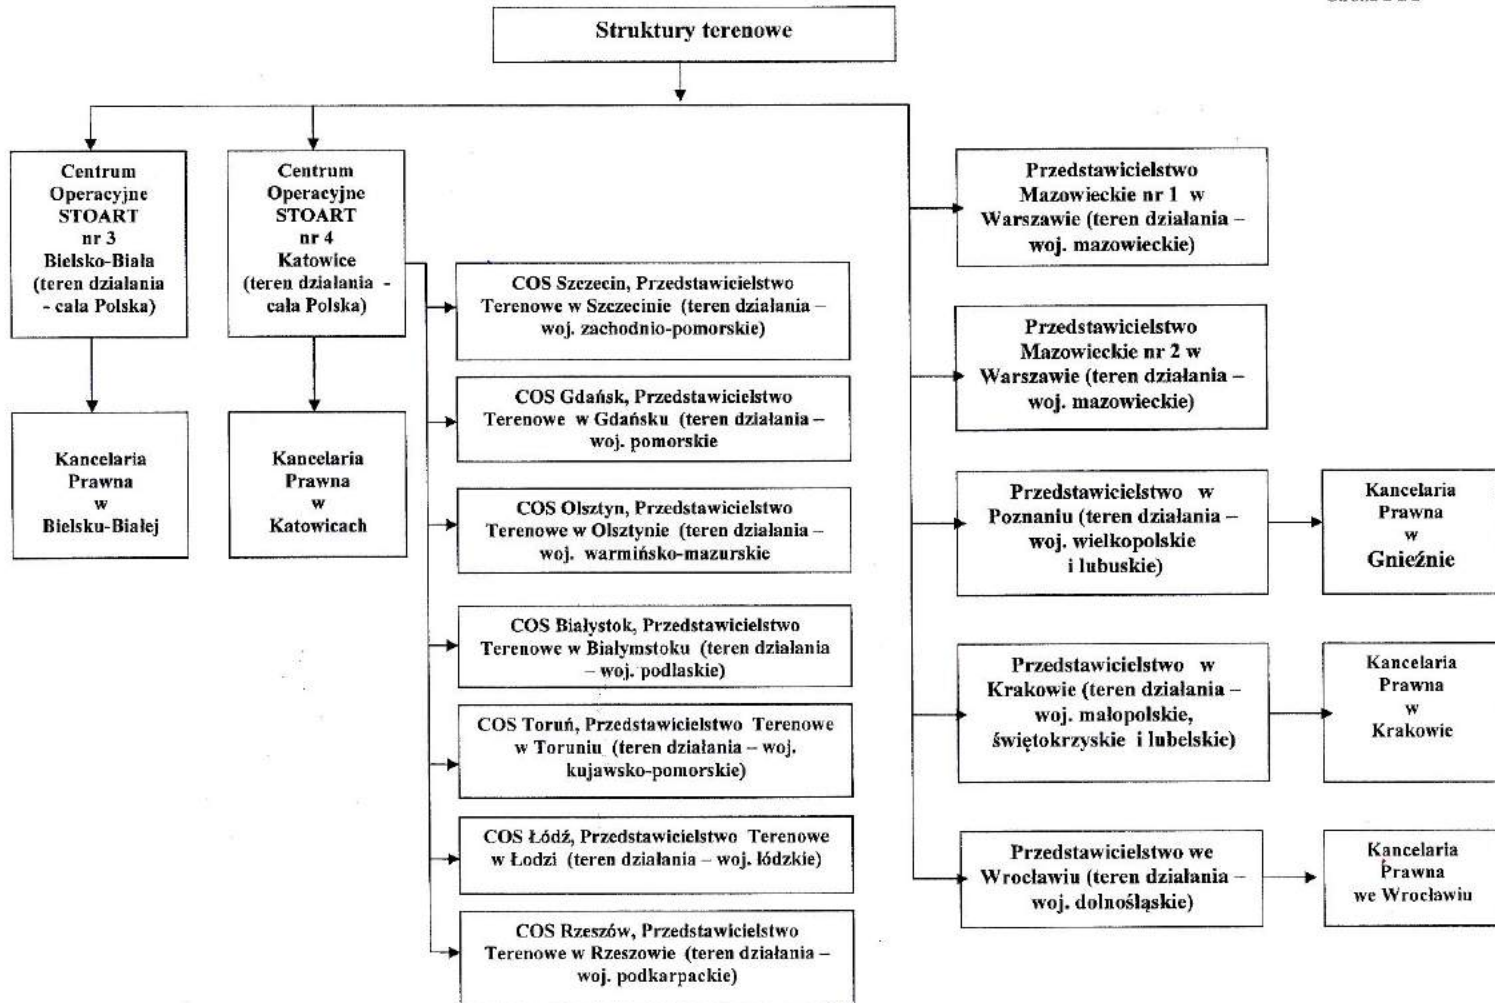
Struktury terenowe

Centrum Operacyjne STOART nr 3 Bielsko-Biała (teren działania - cała Polska)

Kancelaria Prawna w Bielsku-Białej

Centrum Operacyjne STOART nr 4 Katowice (teren działania - cała Polska)

Kancelaria Prawna w Katowicach

COS Szczecin, Przedstawicielstwo Terenowe w Szczecinie (teren działania – woj. zachodnio-pomorskie)

COS Gdańsk, Przedstawicielstwo Terenowe w Gdańsku (teren działania – woj. pomorskie

COS Olsztyn, Przedstawicielstwo Terenowe w Olsztynie (teren działania – woj. warmińsko-mazurskie

COS Białystok, Przedstawicielstwo Terenowe w Białymstoku (teren działania – woj. podlaskie)

COS Toruń, Przedstawicielstwo Terenowe w Toruniu (teren działania – woj. kujawsko-pomorskie)

COS Łódź, Przedstawicielstwo Terenowe w Łodzi (teren działania – woj. łódzkie)

COS Rzeszów, Przedstawicielstwo Terenowe w Rzeszowie (teren działania – woj. podkarpackie)

Przedstawicielstwo Mazowieckie nr 1 w Warszawie (teren działania – woj. mazowieckie)

Przedstawicielstwo Mazowieckie nr 2 w Warszawie (teren działania – woj. mazowieckie)

Przedstawicielstwo w Poznaniu (teren działania – woj. wielkopolskie i lubuskie)

Kancelaria Prawna w Gnieźnie

Przedstawicielstwo w Krakowie (teren działania – woj. małopolskie, świętokrzyskie i lubelskie)

Kancelaria Prawna w Krakowie

Przedstawicielstwo we Wrocławiu (teren działania – woj. dolnośląskie)

Kancelaria Prawna we Wrocławiu